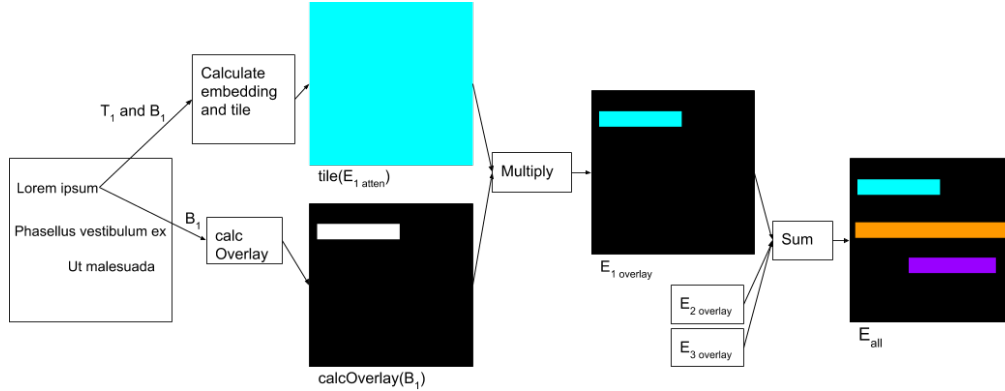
Lorem ipsum

Phasellus vestibulum ex

Ut malesuada

$T_1$ and $B_1$

$B_1$

Calculate embedding and tile

calc Overlay

tile($E_{1\ atten}$)

calcOverlay($B_1$)

Multiply

$E_{1\ overlay}$

$E_{2\ overlay}$

$E_{3\ overlay}$

Sum

$E_{all}$